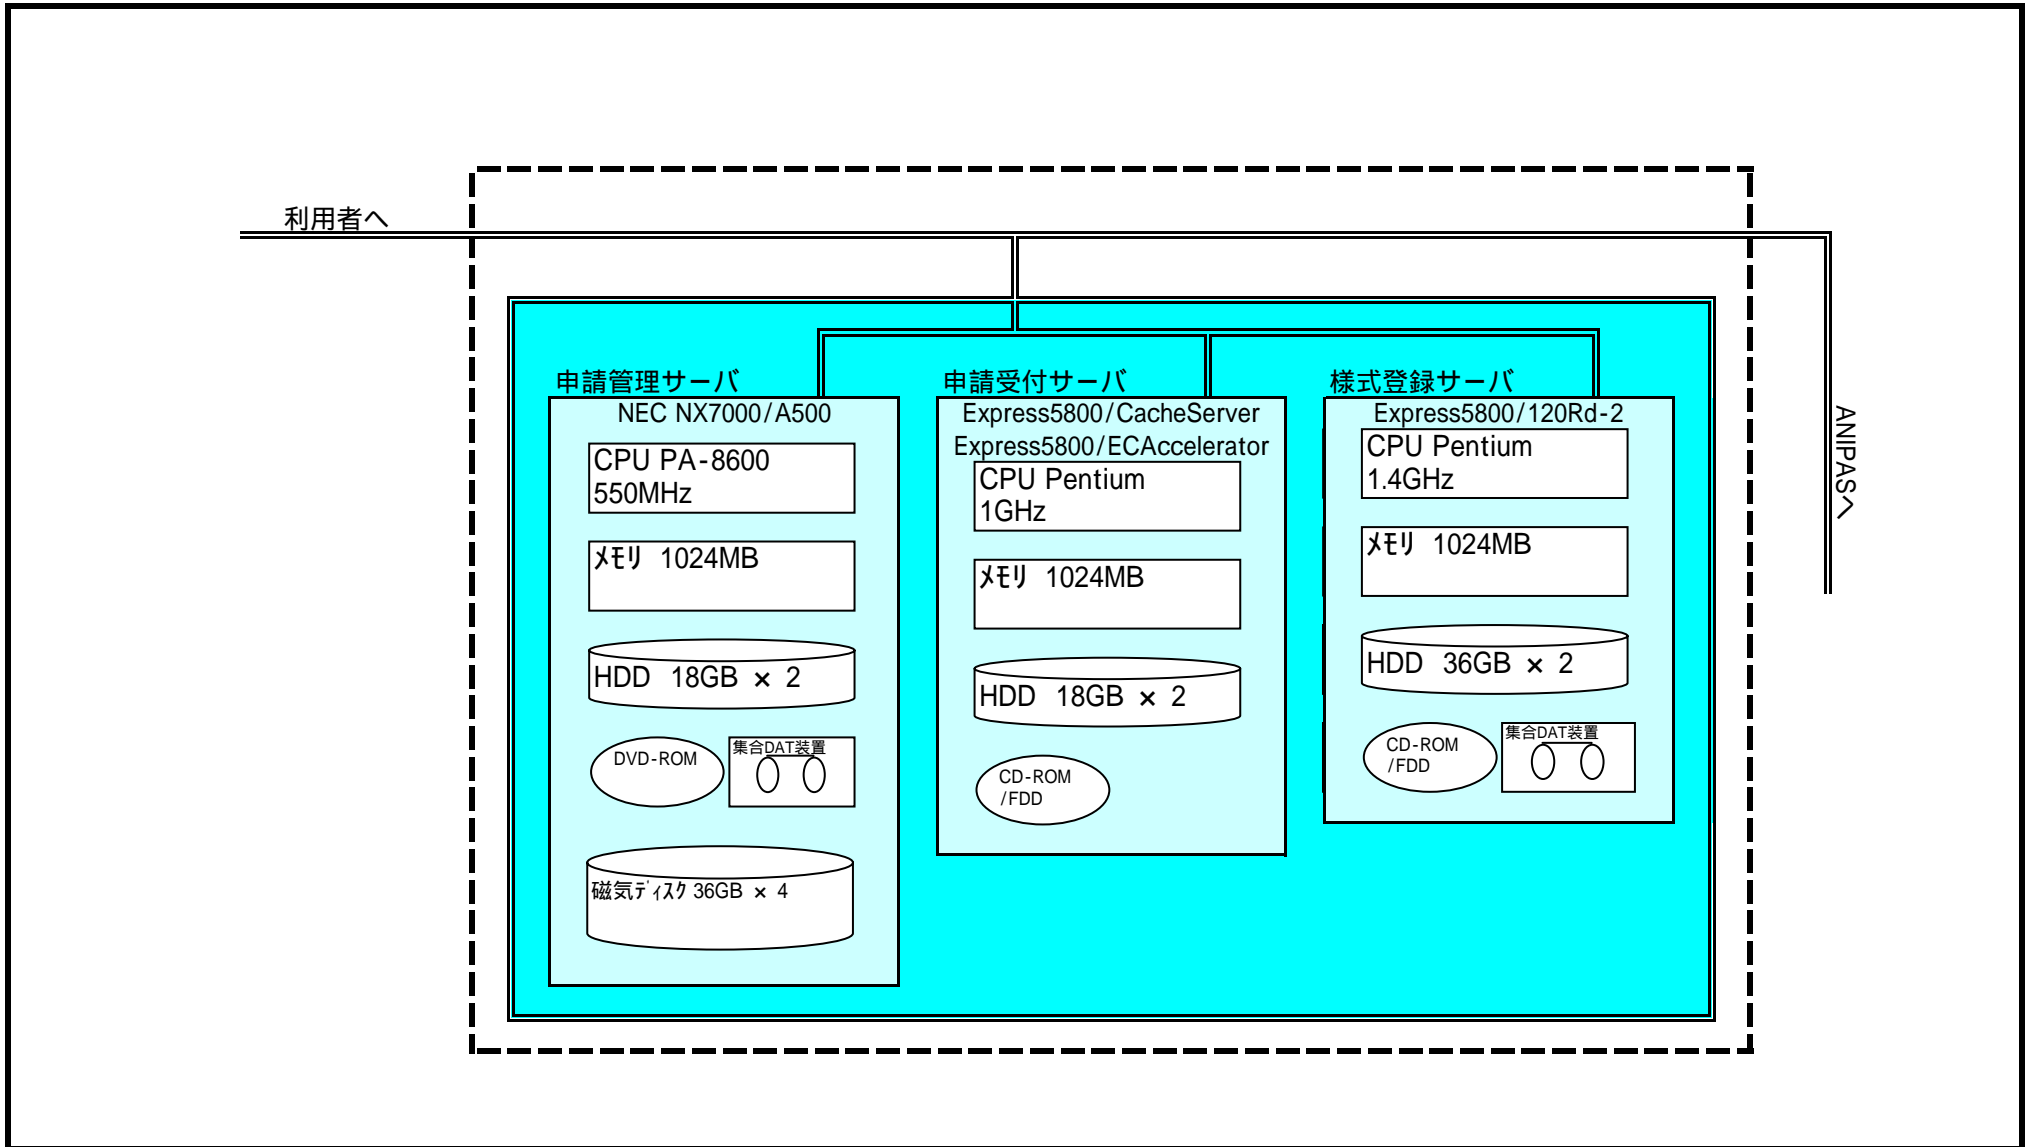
利用者へ

申請管理サーバ
NEC NX7000/A500
CPU PA-8600
550MHz
ﾒﾓﾘ 1024MB
HDD 18GB × 2
DVD-ROM
集合DAT装置
磁気ﾃﾞｨｽｸ 36GB × 4

申請受付サーバ
Express5800/CacheServer
Express5800/ECAccelerator
CPU Pentium
1GHz
ﾒﾓﾘ 1024MB
HDD 18GB × 2
CD-ROM
/FDD

様式登録サーバ
Express5800/120Rd-2
CPU Pentium
1.4GHz
ﾒﾓﾘ 1024MB
HDD 36GB × 2
CD-ROM
/FDD
集合DAT装置

ANIPASへ